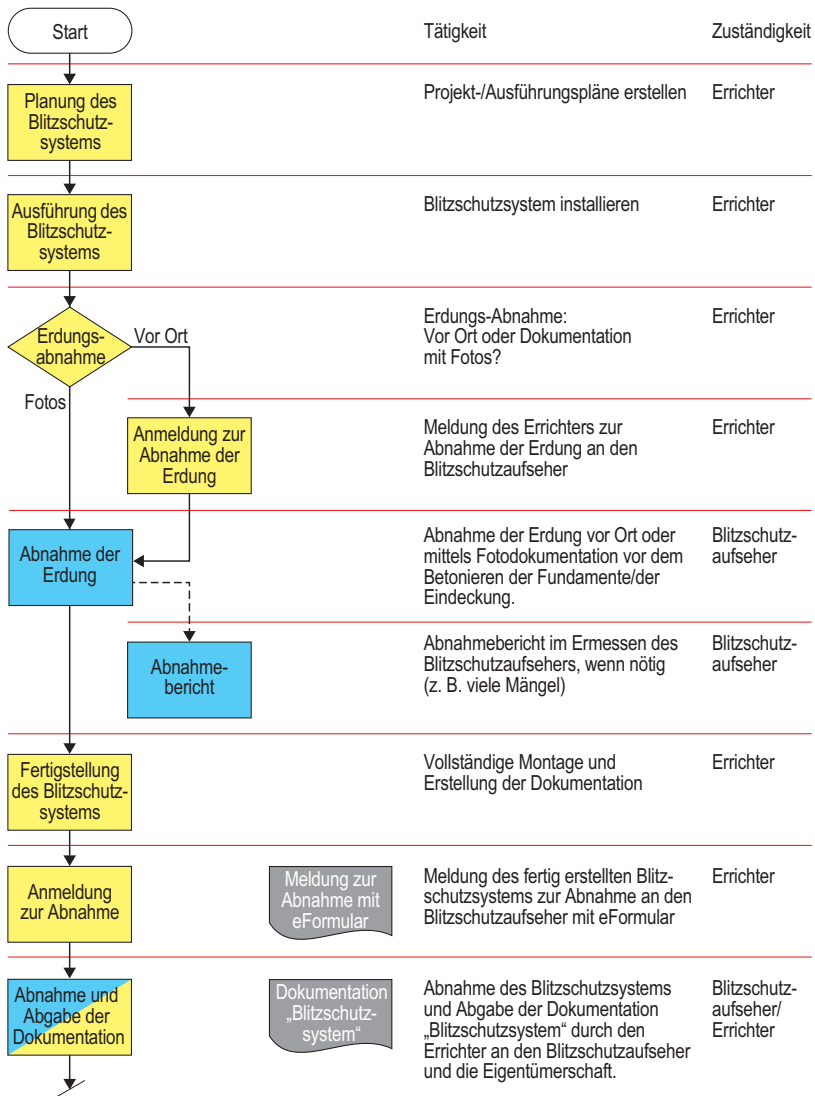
Start

Tätigkeit

Zuständigkeit

Planung des Blitzschutzsystems

Projekt-/Ausführungspläne erstellen

Errichter

Ausführung des Blitzschutzsystems

Blitzschutzsystem installieren

Errichter

Erdungsabnahme

Vor Ort

Fotos

Erdungs-Abnahme: Vor Ort oder Dokumentation mit Fotos?

Errichter

Anmeldung zur Abnahme der Erdung

Meldung des Errichters zur Abnahme der Erdung an den Blitzschutzaufseher

Errichter

Abnahme der Erdung

Abnahme der Erdung vor Ort oder mittels Fotodokumentation vor dem Betonieren der Fundamente/der Eindeckung.

Blitzschutzaufseher

Abnahmebericht

Abnahmebericht im Ermessen des Blitzschutzaufsehers, wenn nötig (z. B. viele Mängel)

Blitzschutzaufseher

Fertigstellung des Blitzschutzsystems

Vollständige Montage und Erstellung der Dokumentation

Errichter

Anmeldung zur Abnahme

Meldung zur Abnahme mit eFormular

Meldung des fertig erstellten Blitzschutzsystems zur Abnahme an den Blitzschutzaufseher mit eFormular

Errichter

Abnahme und Abgabe der Dokumentation

Dokumentation „Blitzschutzsystem“

Abnahme des Blitzschutzsystems und Abgabe der Dokumentation „Blitzschutzsystem“ durch den Errichter an den Blitzschutzaufseher und die Eigentümerschaft.

Blitzschutzaufseher/ Errichter